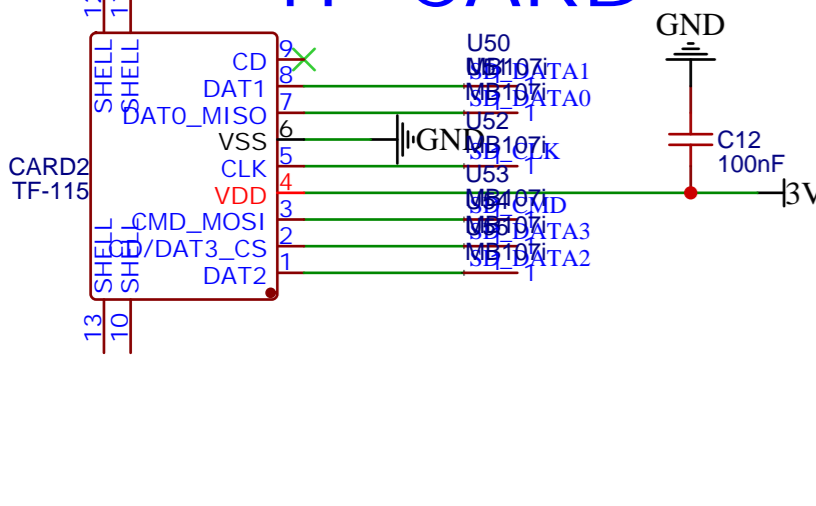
12
11
TF CARD
SHELL
SHELL
CD
DAT1
DAT0_MISO
VSS
CLK
VDD
CMD_MOSI
CD/DAT3_CS
DAT2
SHELL
SHELL
9
8
7
6
5
4
3
2
1
CARD2
TF-115
13
10
U50
MB107i
SD_DATA1
MB107i
SD_DATA0
1
U52
MB107i
SD_CLK
1
U53
MB107i
SD_CMD
U55
MB107i
SD_DATA3
MB107i
SD_DATA2
1
GND
GND
C12
100nF
3V